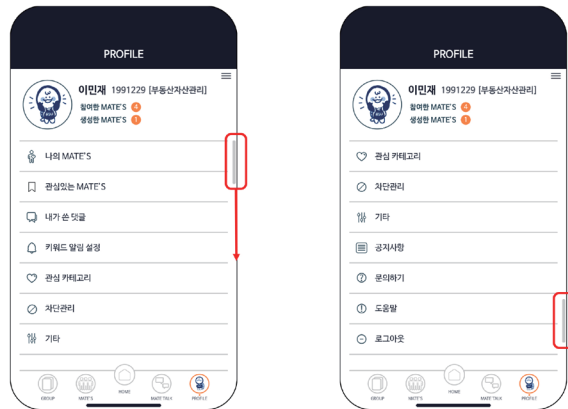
PROFILE

이민재 1991229 [부동산자산관리]
참여한 MATE'S 4
생성한 MATE'S 1

나의 MATE'S
관심있는 MATE'S
내가 쓴 댓글
키워드 알림 설정
관심 카테고리
차단관리
기타

GROUP MATE'S HOME MATE'TALK PROFILE

PROFILE

이민재 1991229 [부동산자산관리]
참여한 MATE'S 4
생성한 MATE'S 1

관심 카테고리
차단관리
기타
공지사항
문의하기
도움말
로그아웃

GROUP MATE'S HOME MATE'TALK PROFILE